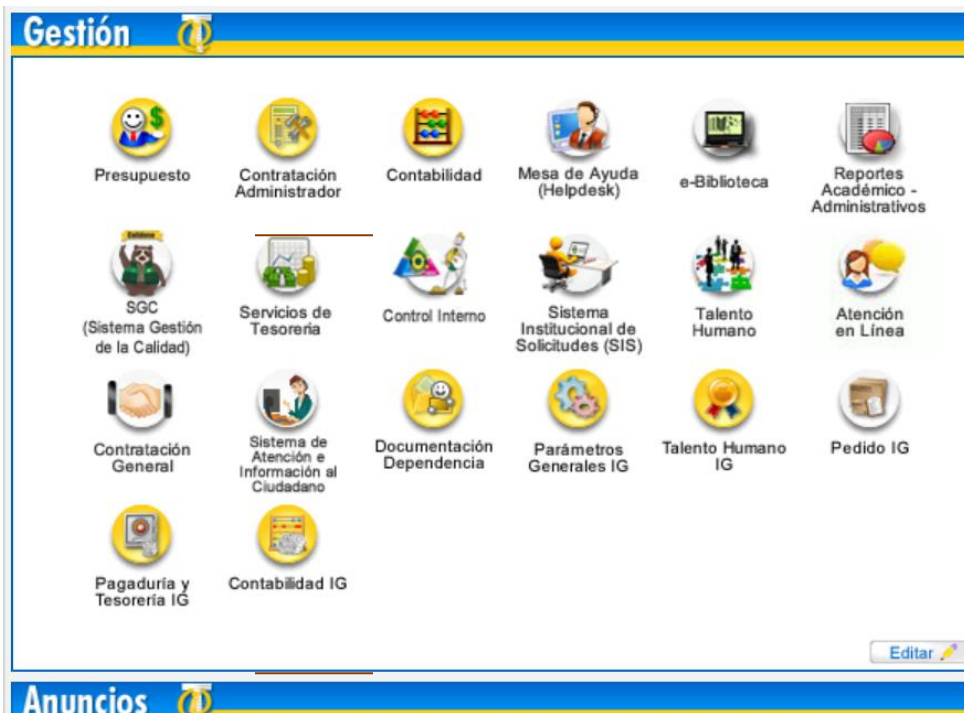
Gestión

Presupuesto

Contratación Administrador

Contabilidad

Mesa de Ayuda (Helpdesk)

e-Biblioteca

Reportes Académico - Administrativos

SGC (Sistema Gestión de la Calidad)

Servicios de Tesorería

Control Interno

Sistema Institucional de Solicitudes (SIS)

Talento Humano

Atención en Línea

Contratación General

Sistema de Atención e Información al Ciudadano

Documentación Dependencia

Parámetros Generales IG

Talento Humano IG

Pedido IG

Pagaduría y Tesorería IG

Contabilidad IG

Editar

Anuncios